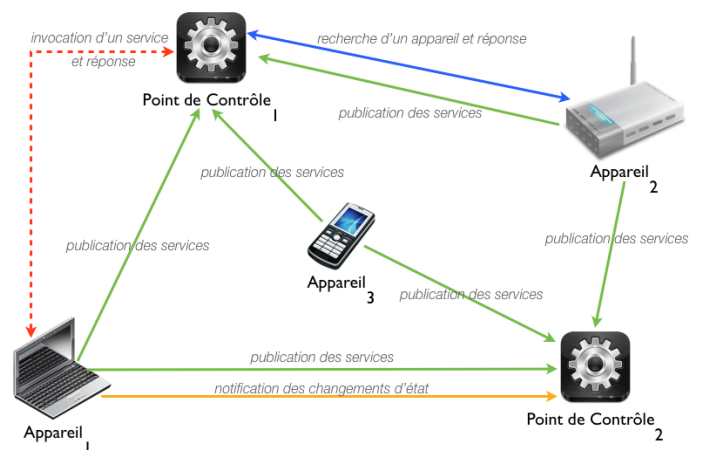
invocation d'un service et réponse

Point de Contrôle$_1$

recherche d'un appareil et réponse

publication des services

Appareil$_2$

publication des services

publication des services

publication des services

Appareil$_3$

publication des services

publication des services

notification des changements d'état

Appareil$_1$

Point de Contrôle$_2$